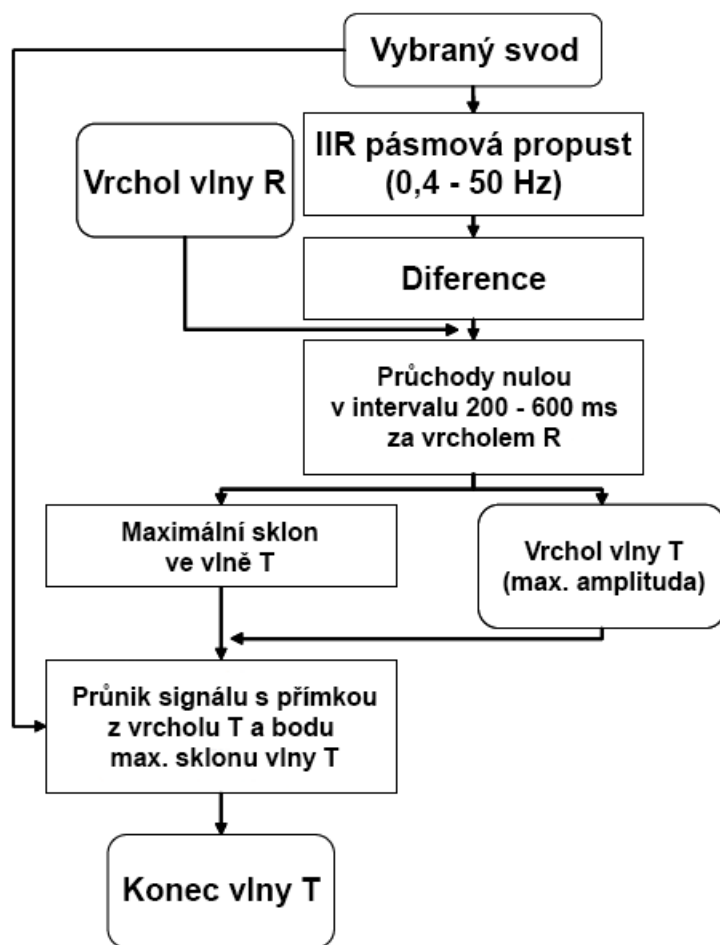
Vybraný svod

Vrchol vlny R

IIR pásmová propust (0,4 - 50 Hz)

Diference

Průchody nulou v intervalu 200 - 600 ms za vrcholem R

Maximální sklon ve vlně T

Vrchol vlny T (max. amplituda)

Průnik signálu s přímkou z vrcholu T a bodu max. sklonu vlny T

Konec vlny T